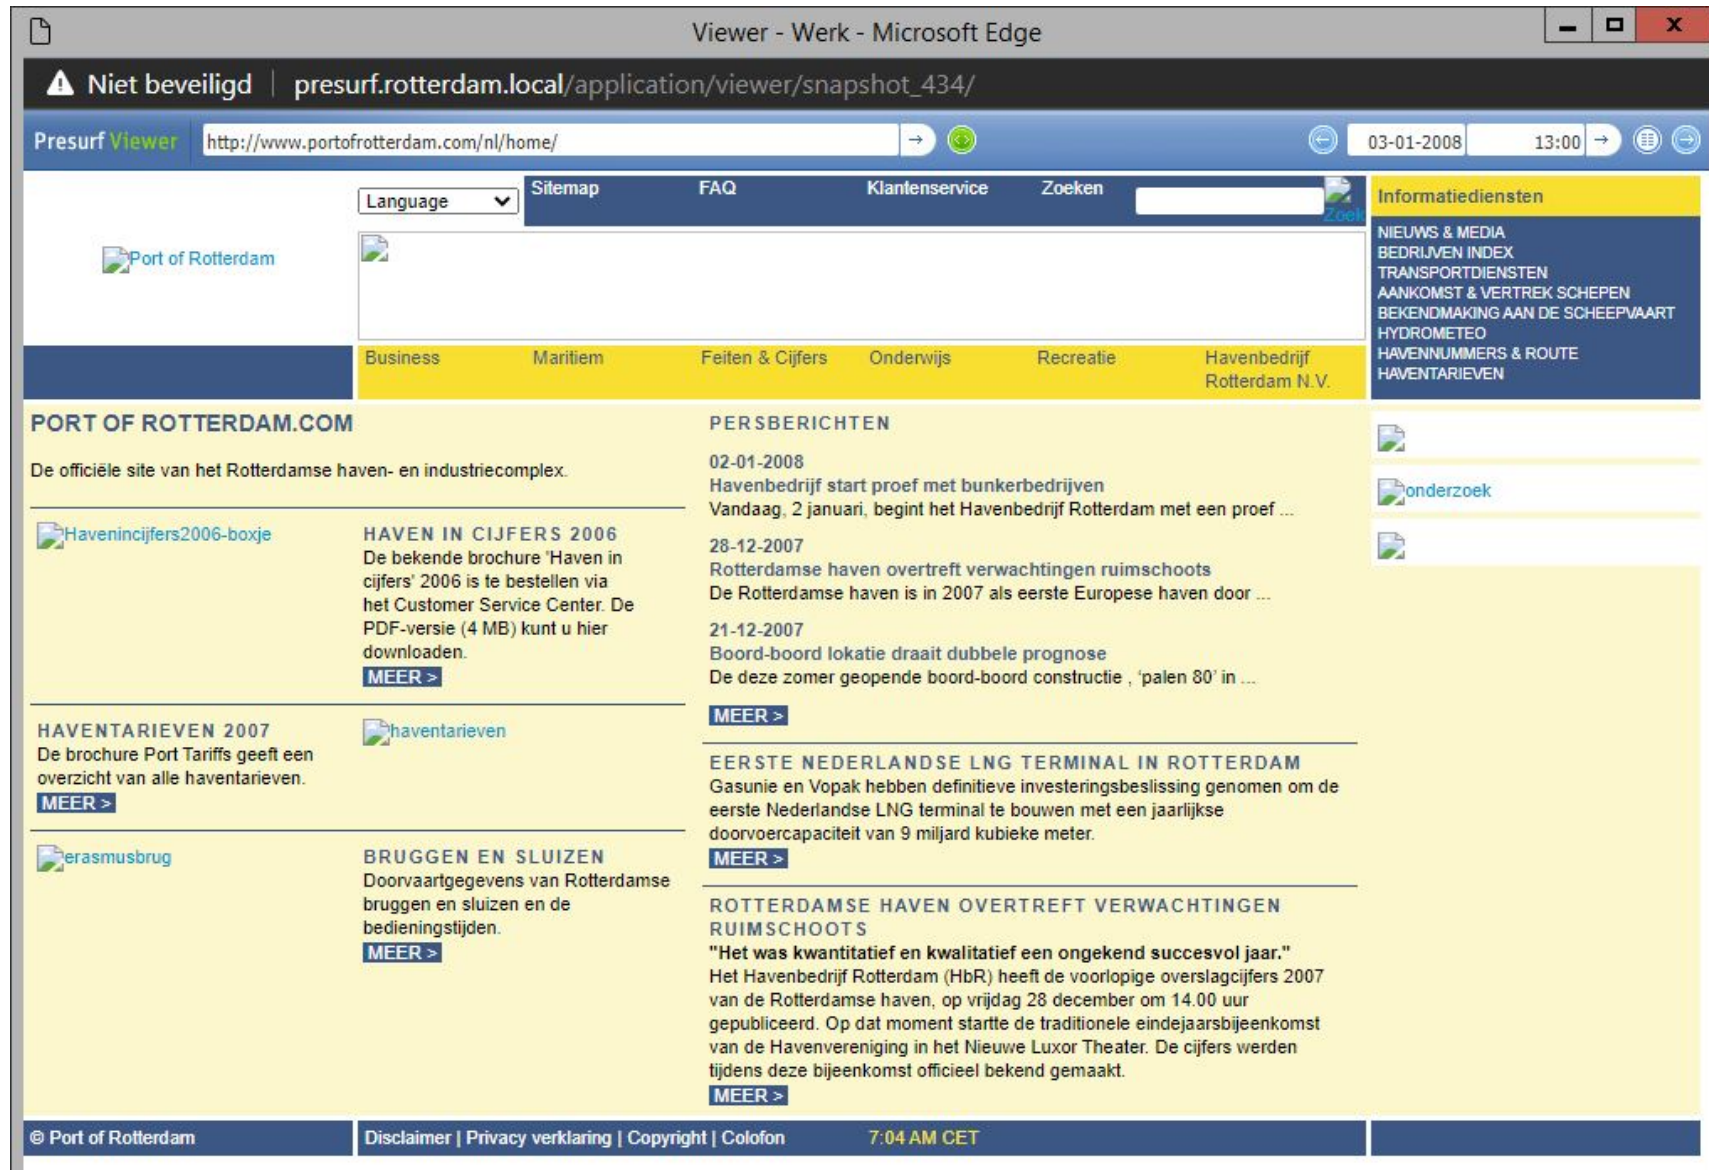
Viewer - Werk - Microsoft Edge

Niet beveiligd | presurf.rotterdam.local/application/viewer/snapshot_434/

Presurf Viewer http://www.portofrotterdam.com/nl/home/ 03-01-2008 13:00

Language Sitemap FAQ Klantenservice Zoeken Zoek

Port of Rotterdam

Informatiediensten
NIEUWS & MEDIA
BEDRIJVEN INDEX
TRANSPORTDIENSTEN
AANKOMST & VERTREK SCHEPEN
BEKENDMAKING AAN DE SCHEEPVAART
HYDROMETEO
HAVENNUMMERS & ROUTE
HAVENTARIEVEN

Business Maritiem Feiten & Cijfers Onderwijs Recreatie Havenbedrijf Rotterdam N.V.

PORT OF ROTTERDAM.COM

De officiële site van het Rotterdamse haven- en industriecomplex.

Havenincijfers2006-boxje

HAVEN IN CIJFERS 2006
De bekende brochure 'Haven in cijfers' 2006 is te bestellen via het Customer Service Center. De PDF-versie (4 MB) kunt u hier downloaden.
MEER >

HAVENTARIEVEN 2007
De brochure Port Tariffs geeft een overzicht van alle haventarieven.
MEER >

haventarieven

erasmusbrug

BRUGGEN EN SLUIZEN
Doorvaartgegevens van Rotterdamse bruggen en sluizen en de bedieningstijden.
MEER >

PERSBERICHTEN

02-01-2008
Havenbedrijf start proef met bunkerbedrijven
Vandaag, 2 januari, begint het Havenbedrijf Rotterdam met een proef ...

28-12-2007
Rotterdamse haven overtreft verwachtingen ruimschoots
De Rotterdamse haven is in 2007 als eerste Europese haven door ...

21-12-2007
Boord-boord lokatie draait dubbele prognose
De deze zomer geopende boord-boord constructie , 'palen 80' in ...

MEER >

EERSTE NEDERLANDSE LNG TERMINAL IN ROTTERDAM
Gasunie en Vopak hebben definitieve investeringsbeslissing genomen om de eerste Nederlandse LNG terminal te bouwen met een jaarlijkse doorvoercapaciteit van 9 miljard kubieke meter.
MEER >

ROTTERDAMSE HAVEN OVERTREFT VERWACHTINGEN RUIMSCHOOTS
"Het was kwantitatief en kwalitatief een ongekend succesvol jaar."
Het Havenbedrijf Rotterdam (HbR) heeft de voorlopige overslagcijfers 2007 van de Rotterdamse haven, op vrijdag 28 december om 14.00 uur gepubliceerd. Op dat moment startte de traditionele eindejaarsbijeenkomst van de Havenvereniging in het Nieuwe Luxor Theater. De cijfers werden tijdens deze bijeenkomst officieel bekend gemaakt.
MEER >

onderzoek

© Port of Rotterdam Disclaimer | Privacy verklaring | Copyright | Colofon 7:04 AM CET